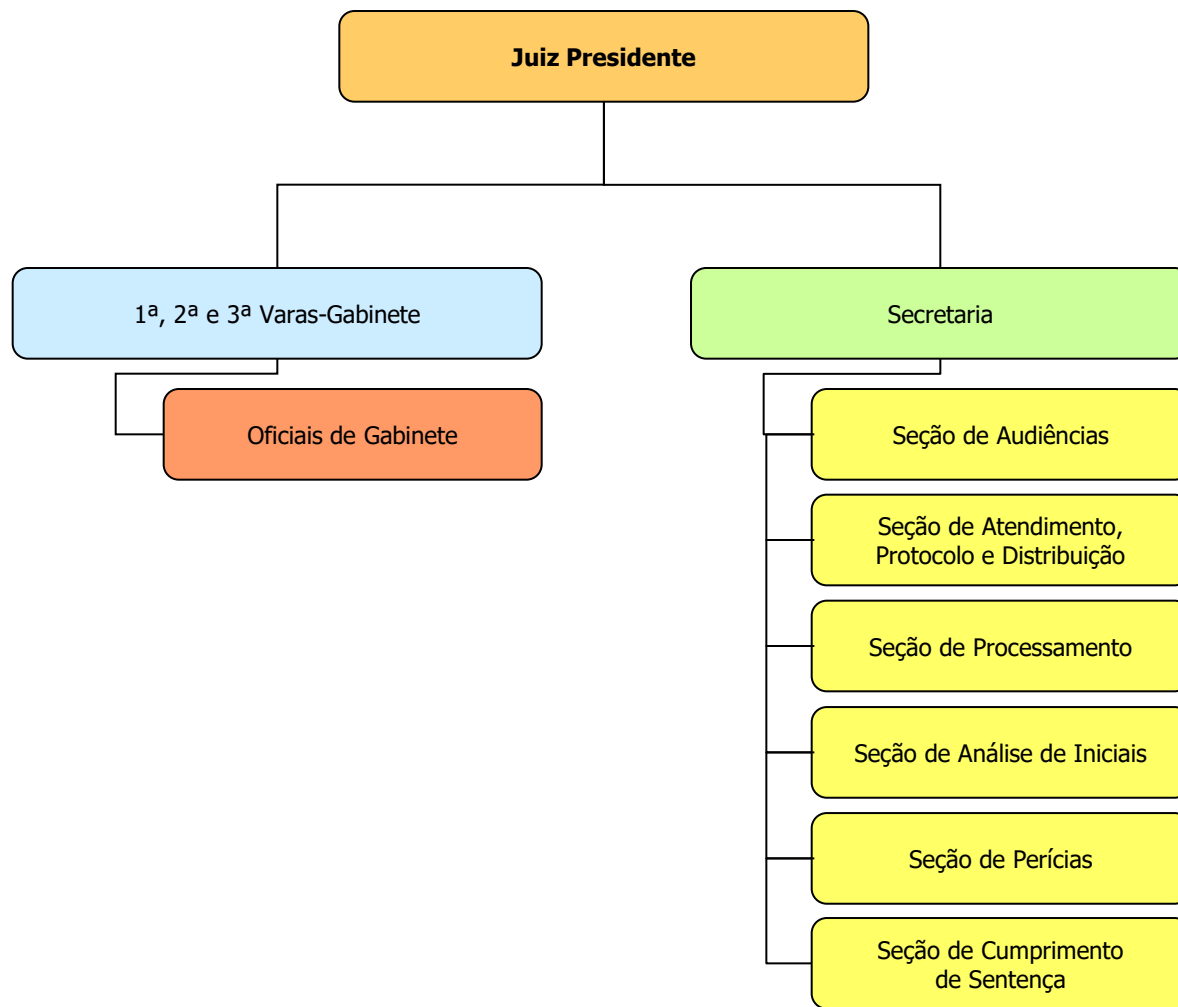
Juiz Presidente

1ª, 2ª e 3ª Varas-Gabinete

Oficiais de Gabinete

Secretaria

Seção de Audiências

Seção de Atendimento, Protocolo e Distribuição

Seção de Processamento

Seção de Análise de Iniciais

Seção de Perícias

Seção de Cumprimento de Sentença